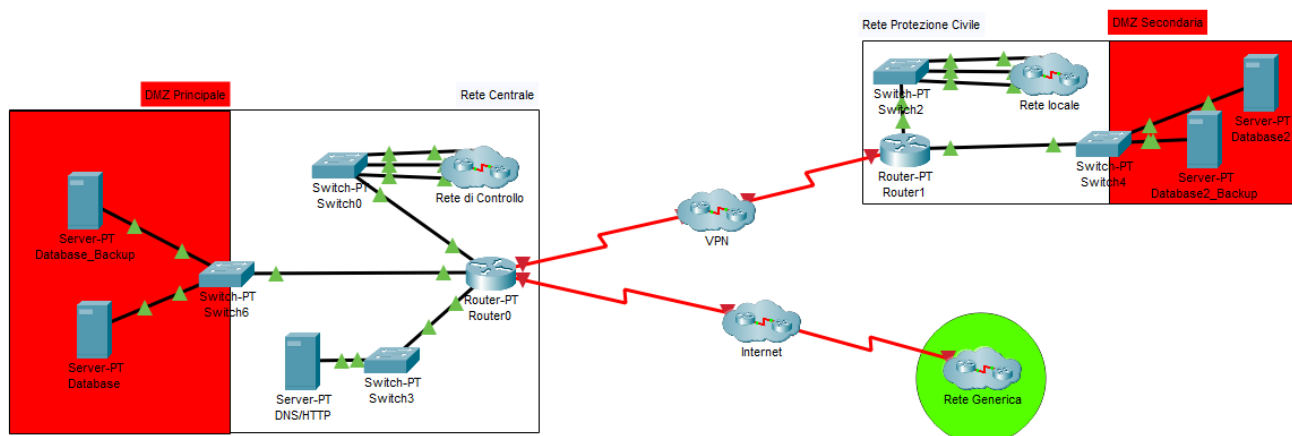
Rete Protezione Civile

DMZ Secondaria

DMZ Principale

Rete Centrale

Switch-PT
Switch2

Rete locale

Server-PT
Database2

Router-PT
Router1

Switch-PT
Switch4

Server-PT
Database2_Backup

Switch-PT
Switch0

Rete di Controllo

VPN

Server-PT
Database_Backup

Switch-PT
Switch6

Router-PT
Router0

Internet

Server-PT
Database

Server-PT
DNS/HTTP

Switch-PT
Switch3

Rete Generica